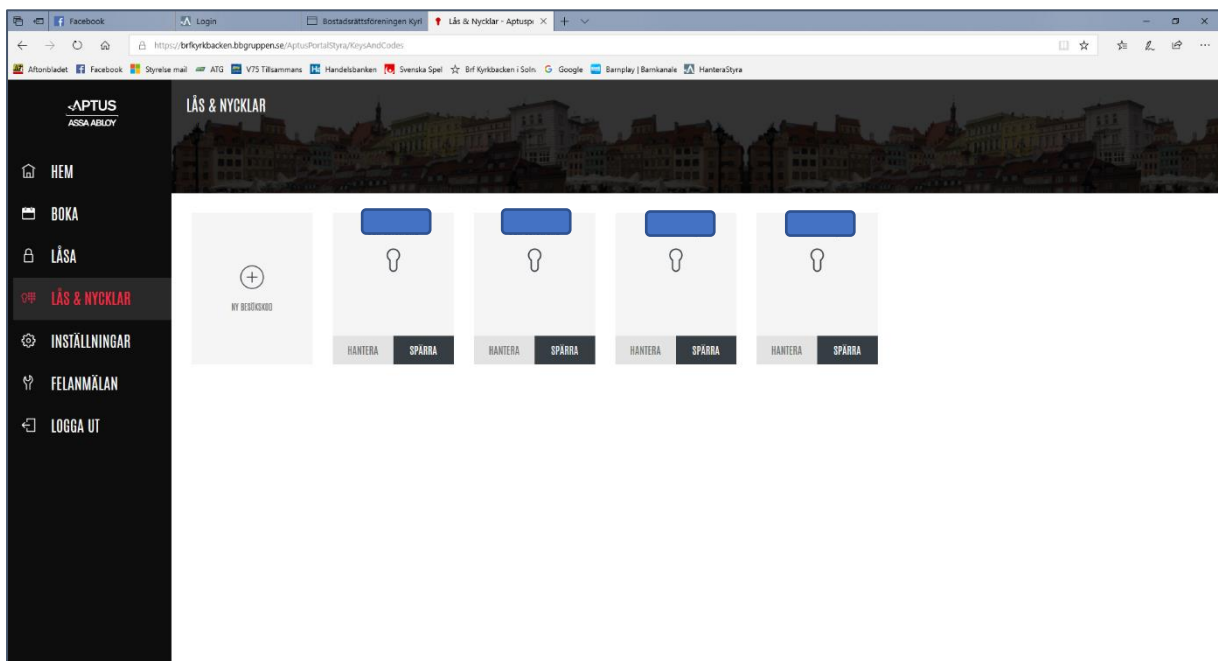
Facebook | Login | Bostadsrättsföreningen Kyrl | Lås & Nycklar - Aptusp ×

https://brfkyrkbacken.bbgruppen.se/AptusPortalStyra/KeysAndCodes

Aftonbladet | Facebook | Styrelse mail | ATG | V75 Tillsammans | Handelsbanken | Svenska Spel | Brf Kyrkbacken i Soln | Google | Barnplay | Barnkanale | HanteraStyra

APTUS
ASSA ABLOY

HEM
BOKA
LÅSA
LÅS & NYCKLAR
INSTÄLLNINGAR
FELANMÄLAN
LOGGA UT

LÅS & NYCKLAR

NY BESÖKSKOD

HANTERA SPÄRRA
HANTERA SPÄRRA
HANTERA SPÄRRA
HANTERA SPÄRRA